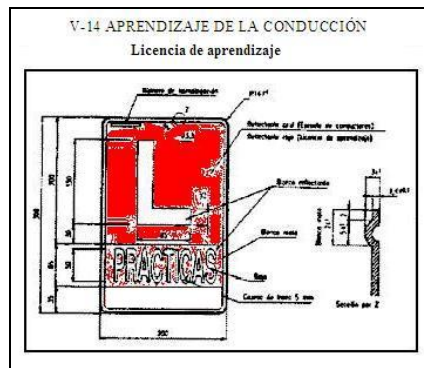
V-14 APRENDIZAJE DE LA CONDUCCIÓN
Licencia de aprendizaje

Número de homologación
Autoadhesivo azul (Escuela de conductores)
Autoadhesivo rojo (Licencia de aprendizaje)
Blanco reflectante
Blanco mate
PRACTICAS
Rojo
Cuerpo de trama 5 mm
Sección por Z
Blanco mate
300
200
150
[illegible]
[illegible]
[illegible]
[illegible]
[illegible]
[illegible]